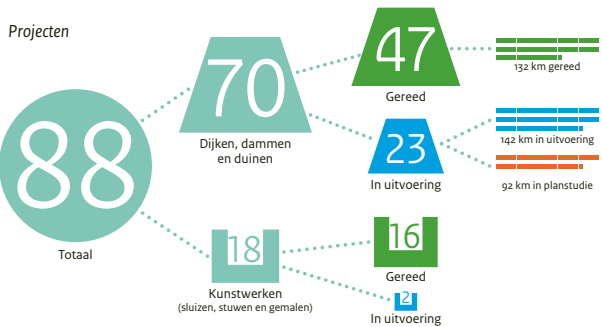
Projecten

88
Totaal

70
Dijken, dammen en duinen

47
Gereed

132 km gereed

23
In uitvoering

142 km in uitvoering

92 km in planstudie

18
Kunstwerken
(sluizen, stuwen en gemalen)

16
Gereed

2
In uitvoering